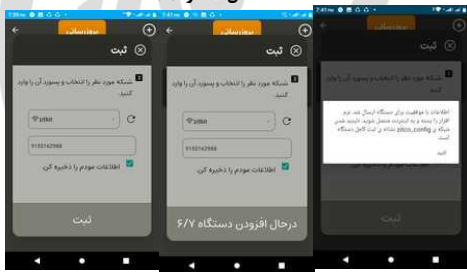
7:39 pm

بروزرسانی

ثبت

3 شبکه مورد نظر را انتخاب و پسورد آن را وارد کنید.

zitco

9150142988

اطلاعات مودم را ذخیره کن

ثبت

7:41 pm

بروزرسانی

ثبت

3 شبکه مورد نظر را انتخاب و پسورد آن را وارد کنید.

zitco

9150142988

اطلاعات مودم را ذخیره کن

درحال افزودن دستگاه ۶/۷

7:41 pm

ثبت

3 شبکه مورد نظر را انتخاب و پسورد آن را وارد کنید.

اطلاعات با موفقیت برای دستگاه ارسال شد. نرم افزار را بسته و به اینترنت متصل شوید. اتصال گوشی به شبکه zitco_config نشانه ی ثبت کامل دستگاه است.

تایید